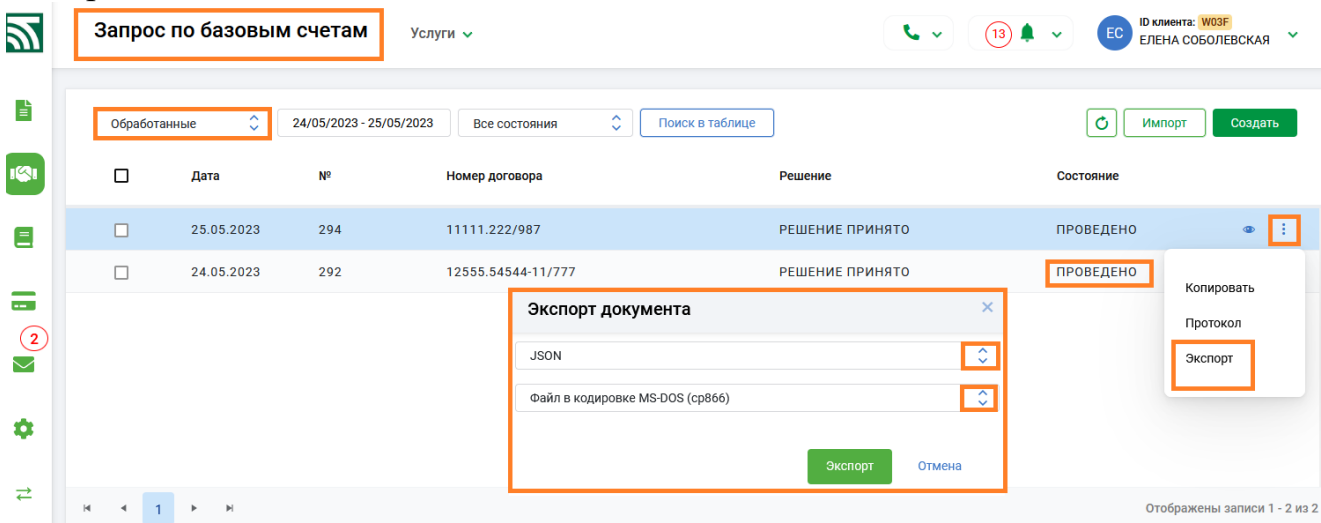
Запрос по базовым счетам

Услуги

13

ID клиента: W03F
ЕС
ЕЛЕНА СОБОЛЕВСКАЯ

2

Обработанные

24/05/2023 - 25/05/2023

Все состояния

Поиск в таблице

Импорт

Создать

| | Дата | № | Номер договора | Решение | Состояние |
|---|---|---|---|---|---|
| | 25.05.2023 | 294 | 11111.222/987 | РЕШЕНИЕ ПРИНЯТО | ПРОВЕДЕНО |
| | 24.05.2023 | 292 | 12555.54544-11/777 | РЕШЕНИЕ ПРИНЯТО | ПРОВЕДЕНО |

Копировать
Протокол
Экспорт

Экспорт документа

JSON

Файл в кодировке MS-DOS (cp866)

Экспорт
Отмена

1

Отображены записи 1 - 2 из 2